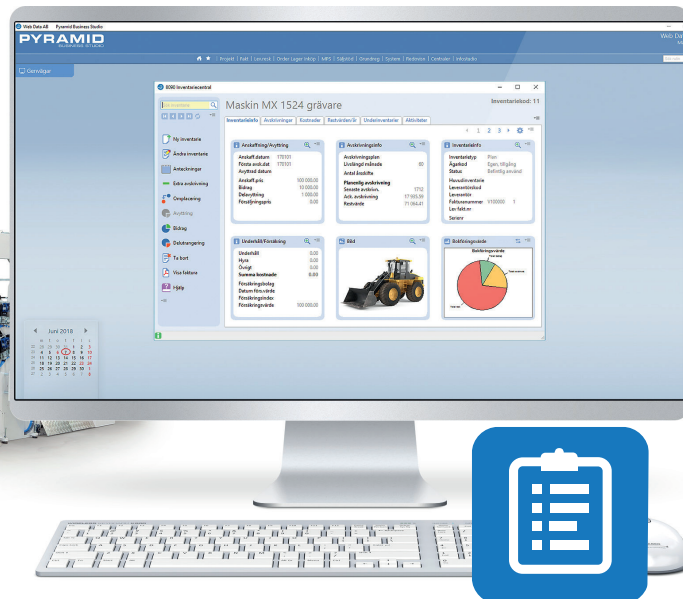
Web Data AB Pyramid Business Studio

PYRAMID
BUSINESS STUDIO

Projekt | Kalk | Lev.reskontra | Order Lager Inköp | MPS | Säljstöd | Grunddata | System | Redovisa | Centraler | Inköpsstöd

Genvägar

8090 Inventariecentral

Maskin MX 1524 grävare

Inventariekod: 11

Inventarieinfo | Avskrivningar | Kostnader | Restvärden/år | Underinventarier | Aktiviteter

1 2 3

My inventarie
Ändra inventarie
Anteckningar
Extra avskrivning
Omplacering
Avyttring
Bidrag
Delutrangering
Ta bort
Visa faktura
Hjälp

Anskaffning/Avyttring
Anskaff.datum 170101
Första avsk.dat 170101
Avyttrad datum
Anskaff.pris 500 000.00
Bidrag 10 000.00
Delavyttring 1 000.00
Försäljningspris 0.00

Avskrivningsinfo
Avskrivningsplan
Livslängd månads 60
Antal årsskifte
Planenlig avskrivning
Senaste avskrivn. 1712
Ack. avskrivning 17 655.59
Restvärde 11 044.41

Inventarieinfo
Inventarietyp Plan
Ägarkod Egen, tillgång
Status Befintlig använd
Huvudinventarie
Leverantörskod
Leverantör
Fakturanummer V100000 1
Lev fakt.nr
Serienr

Underhåll/Försäkring
Underhåll 0.00
Hyra 0.00
Övrigt 0.00
Summa kostnader 0.00
Försäkringsbolag
Datum förs.värde
Försäkringsindex
Försäkringsvärde 500 000.00

Bild

Bokföringsvärde

Juni 2018